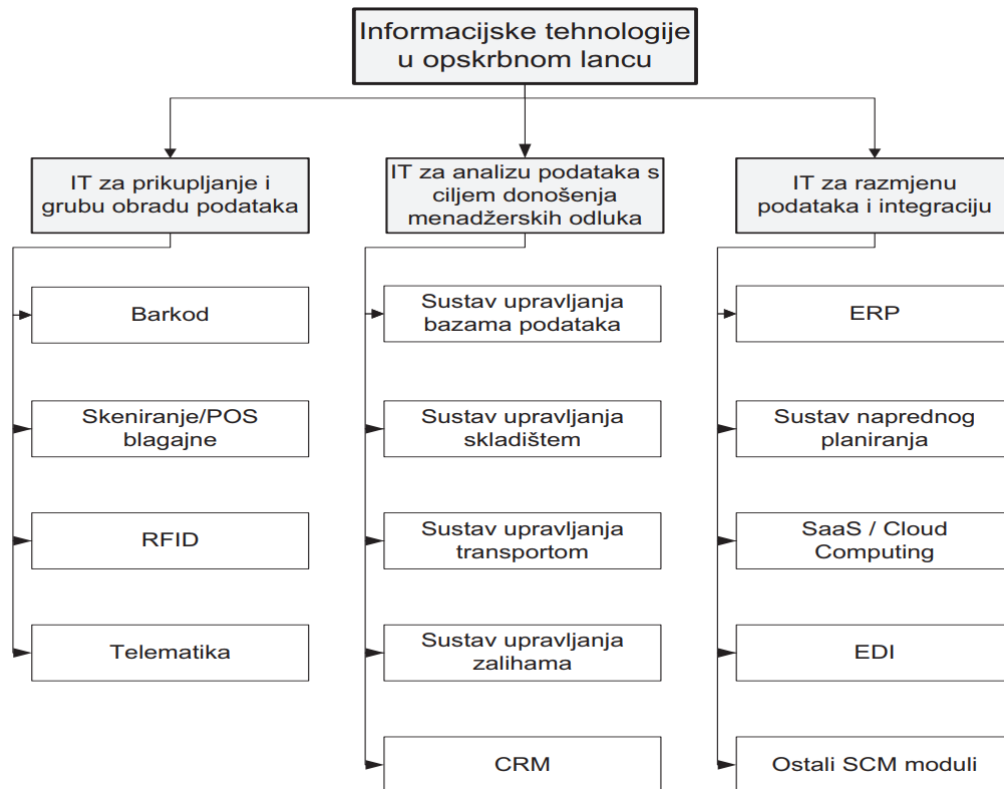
Informacijske tehnologije u opskrbnom lancu

IT za prikupljanje i grubu obradu podataka

Barkod

Skeniranje/POS blagajne

RFID

Telematika

IT za analizu podataka s ciljem donošenja menadžerskih odluka

Sustav upravljanja bazama podataka

Sustav upravljanja skladištem

Sustav upravljanja transportom

Sustav upravljanja zalihama

CRM

IT za razmjenu podataka i integraciju

ERP

Sustav naprednog planiranja

SaaS / Cloud Computing

EDI

Ostali SCM moduli